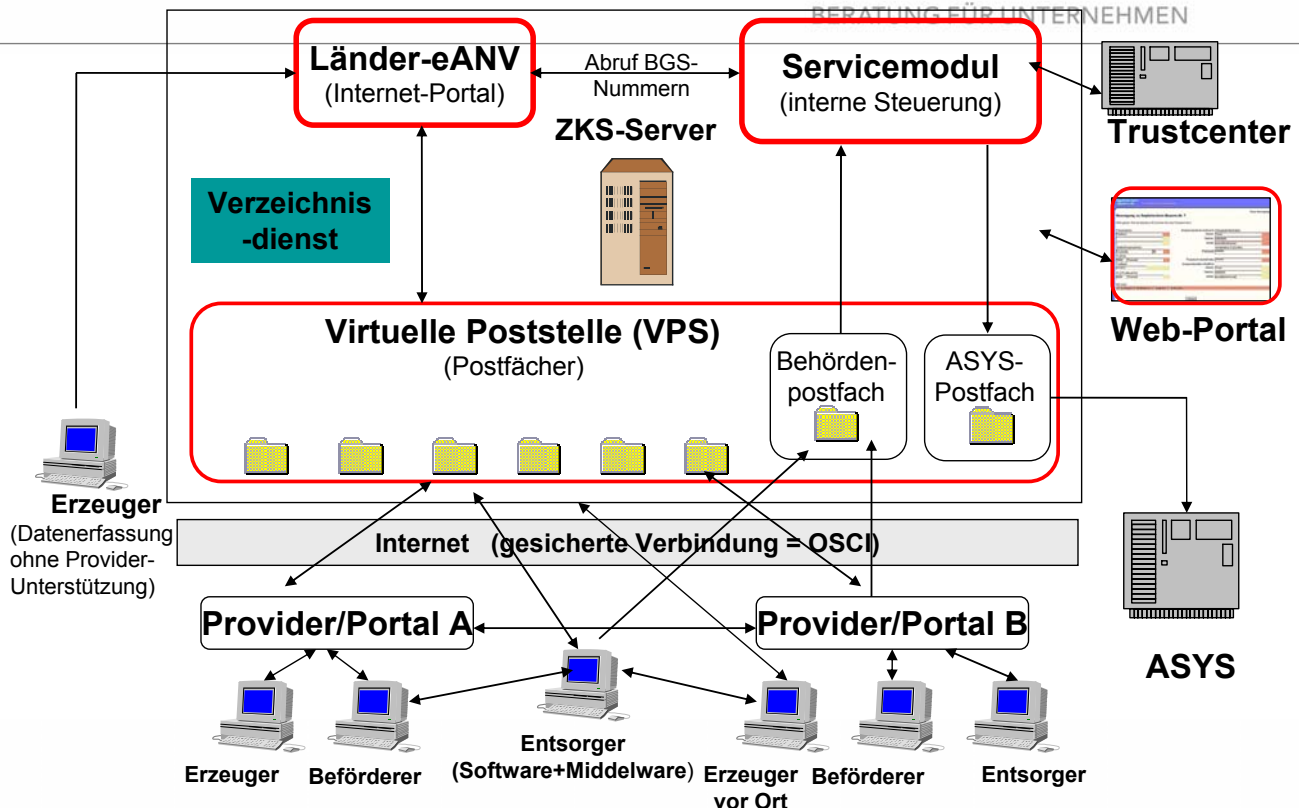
BERATUNG FÜR UNTERNEHMEN

Länder-eANV
(Internet-Portal)

Abruf BGS-Nummern

Servicemodul
(interne Steuerung)

ZKS-Server

Trustcenter

Verzeichnis-dienst

Web-Portal

Virtuelle Poststelle (VPS)
(Postfächer)

Behörden-postfach

ASYS-Postfach

Erzeuger
(Datenerfassung ohne Provider-Unterstützung)

Internet (gesicherte Verbindung = OSCI)

Provider/Portal A

Provider/Portal B

ASYS

Erzeuger

Beförderer

Entsorger
(Software+Middelware)

Erzeuger vor Ort

Beförderer

Entsorger